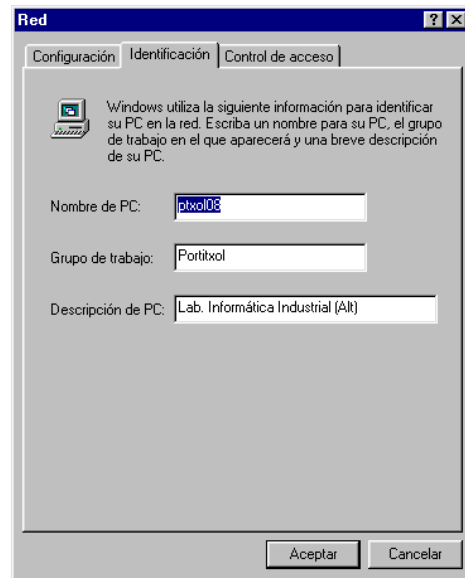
Red

?

X

Configuración

Identificación

Control de acceso

Windows utiliza la siguiente información para identificar su PC en la red. Escriba un nombre para su PC, el grupo de trabajo en el que aparecerá y una breve descripción de su PC.

Nombre de PC:

ptxol08

Grupo de trabajo:

Portitxol

Descripción de PC:

Lab. Informática Industrial (Alt)

Aceptar

Cancelar